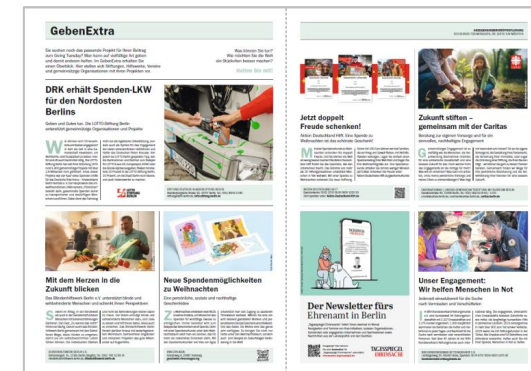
GebenExtra

Sie suchen noch das passende Projekt für Ihren Beitrag zum Giving Tuesday? Man kann auf vielfältige Art geben und damit anderen helfen. Im GebenExtra erhalten Sie einen Überblick. Hier stellen sich Stiftungen, Hilfswerke, Vereine und gemeinnützige Organisationen mit ihren Projekten vor.

Was können Sie tun? Wir möchten Sie die Welt ein Stückchen besser machen?

Helfen Sie mit!

DRK erhält Spenden-LKW für den Nordosten Berlins

Jetzt doppelt Freude schenken!

Zukunft stiften – gemeinsam mit der Caritas

Mit dem Herzen in die Zukunft blicken

Neue Spendenmöglichkeiten zu Weihnachten

Der Newsletter fürs Ehrenamt in Berlin

Unser Engagement: Wir helfen Menschen in Not

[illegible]